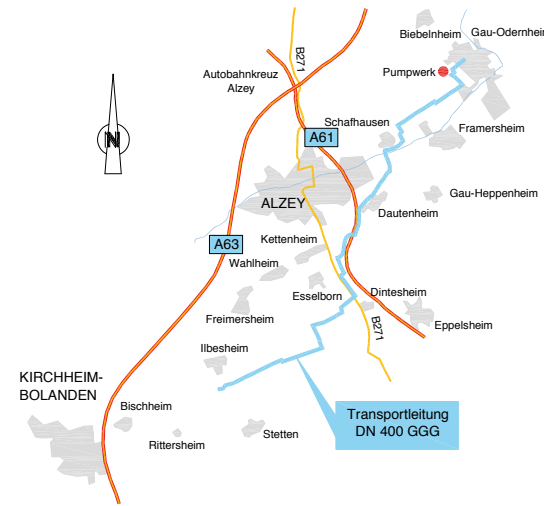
Biebelnheim
Gau-Odernheim
B271
Autobahnkreuz Alzey
Pumpwerk
N
Schafhausen
A61
Framersheim
ALZEY
Gau-Heppenheim
Dautenheim
A63
Kettenheim
Wahlheim
Esselborn
Dintesheim
Freimersheim
B271
Eppelsheim
Ilbesheim
KIRCHHEIM-BOLANDEN
Bischheim
Transportleitung DN 400 GGG
Rittersheim
Stetten